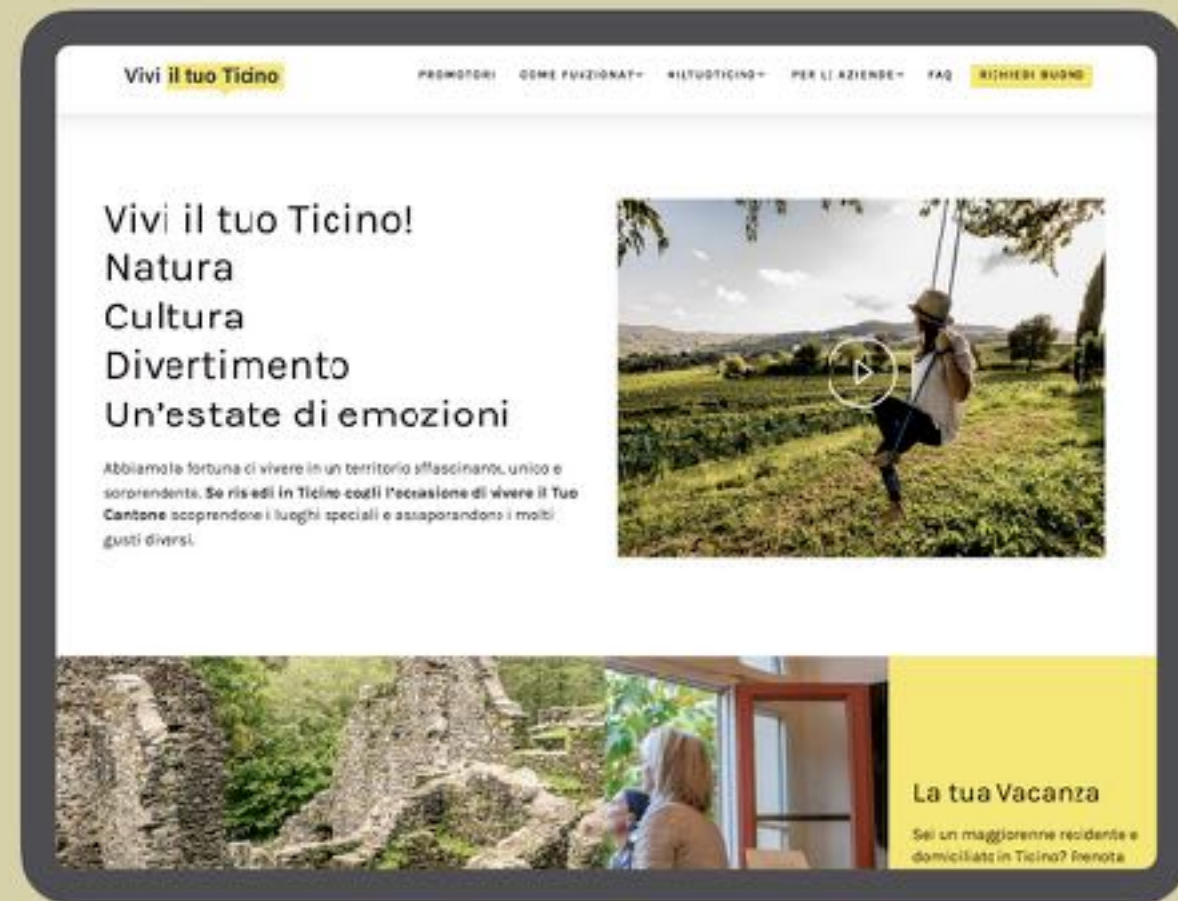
Vivi il tuo Ticino

PROMOTORI COME FUNZIONA?▾ #ILTUOTICINO▾ PER LE AZIENDE▾ FAQ RICHIEDI BUONO

Vivi il tuo Ticino!
Natura
Cultura
Divertimento
Un'estate di emozioni

Abbiamo la fortuna di vivere in un territorio affascinante, unico e sorprendente. **Se risiedi in Ticino cogli l'occasione di vivere il Tuo Cantone** scoprendone i luoghi speciali e assaporandone i molti gusti diversi.

La tua Vacanza

Sei un maggiorenne residente e domiciliato in Ticino? Prenota